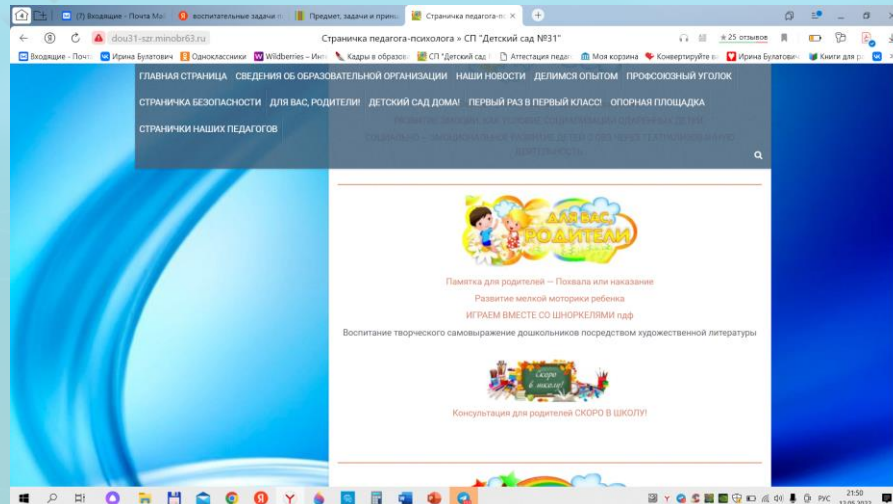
(7) Входящие - Почта Ma | воспитательные задачи п | Предмет, задачи и принц | Страничка педагога-пс ×

dou31-szr.minobr63.ru Страничка педагога-психолога » СП "Детский сад №31" ★25 отзывов

Входящие - Почт | Ирина Булатович | Одноклассники | Wildberries – Инте | Кадры в образов | СП "Детский сад | Аттестация педаг | Моя корзина | Конвертируйте в | Ирина Булатович | Книги для р

ГЛАВНАЯ СТРАНИЦА СВЕДЕНИЯ ОБ ОБРАЗОВАТЕЛЬНОЙ ОРГАНИЗАЦИИ НАШИ НОВОСТИ ДЕЛИМСЯ ОПЫТОМ ПРОФСОЮЗНЫЙ УГОЛОК

СТРАНИЧКА БЕЗОПАСНОСТИ ДЛЯ ВАС, РОДИТЕЛИ! ДЕТСКИЙ САД ДОМА! ПЕРВЫЙ РАЗ В ПЕРВЫЙ КЛАСС! ОПОРНАЯ ПЛОЩАДКА

СТРАНИЧКИ НАШИХ ПЕДАГОГОВ

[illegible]

СОЦИАЛЬНО – ЭМОЦИОНАЛЬНОГО РАЗВИТИЯ ДЕТЕЙ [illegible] ТЕАТРАЛИЗОВАННУЮ ДЕЯТЕЛЬНОСТЬ

ДЛЯ ВАС, РОДИТЕЛИ

Памятка для родителей — Похвала или наказание

Развитие мелкой моторики ребенка

ИГРАЕМ ВМЕСТЕ СО ШНОРКЕЛЯМИ пдф

Воспитание творческого самовыражение дошкольников посредством художественной литературы

Скоро в школу!

Консультация для родителей СКОРО В ШКОЛУ!

РУС 21:50